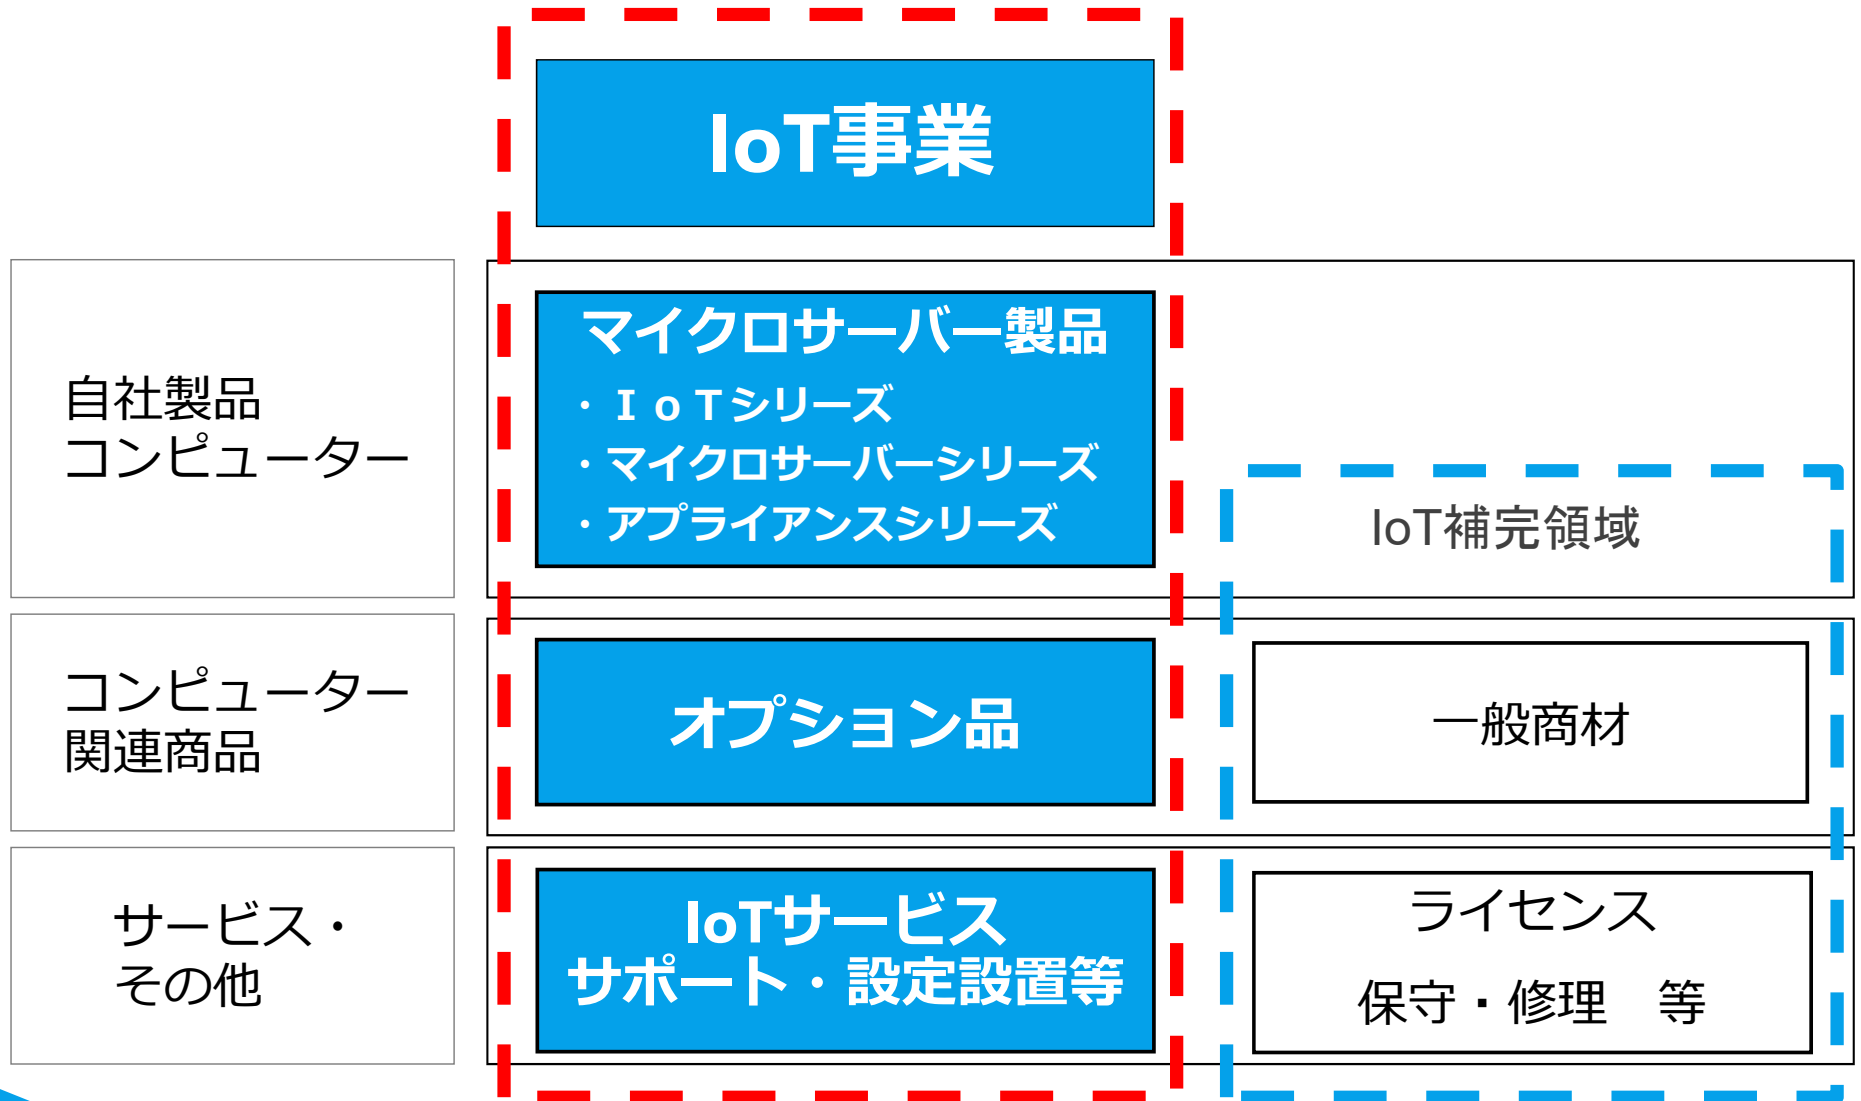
IoT事業

自社製品
コンピューター

マイクロサーバー製品
・ＩｏＴシリーズ
・マイクロサーバーシリーズ
・アプライアンスシリーズ

IoT補完領域

コンピューター
関連商品

オプション品

一般商材

サービス・
その他

IoTサービス
サポート・設定設置等

ライセンス
保守・修理　等